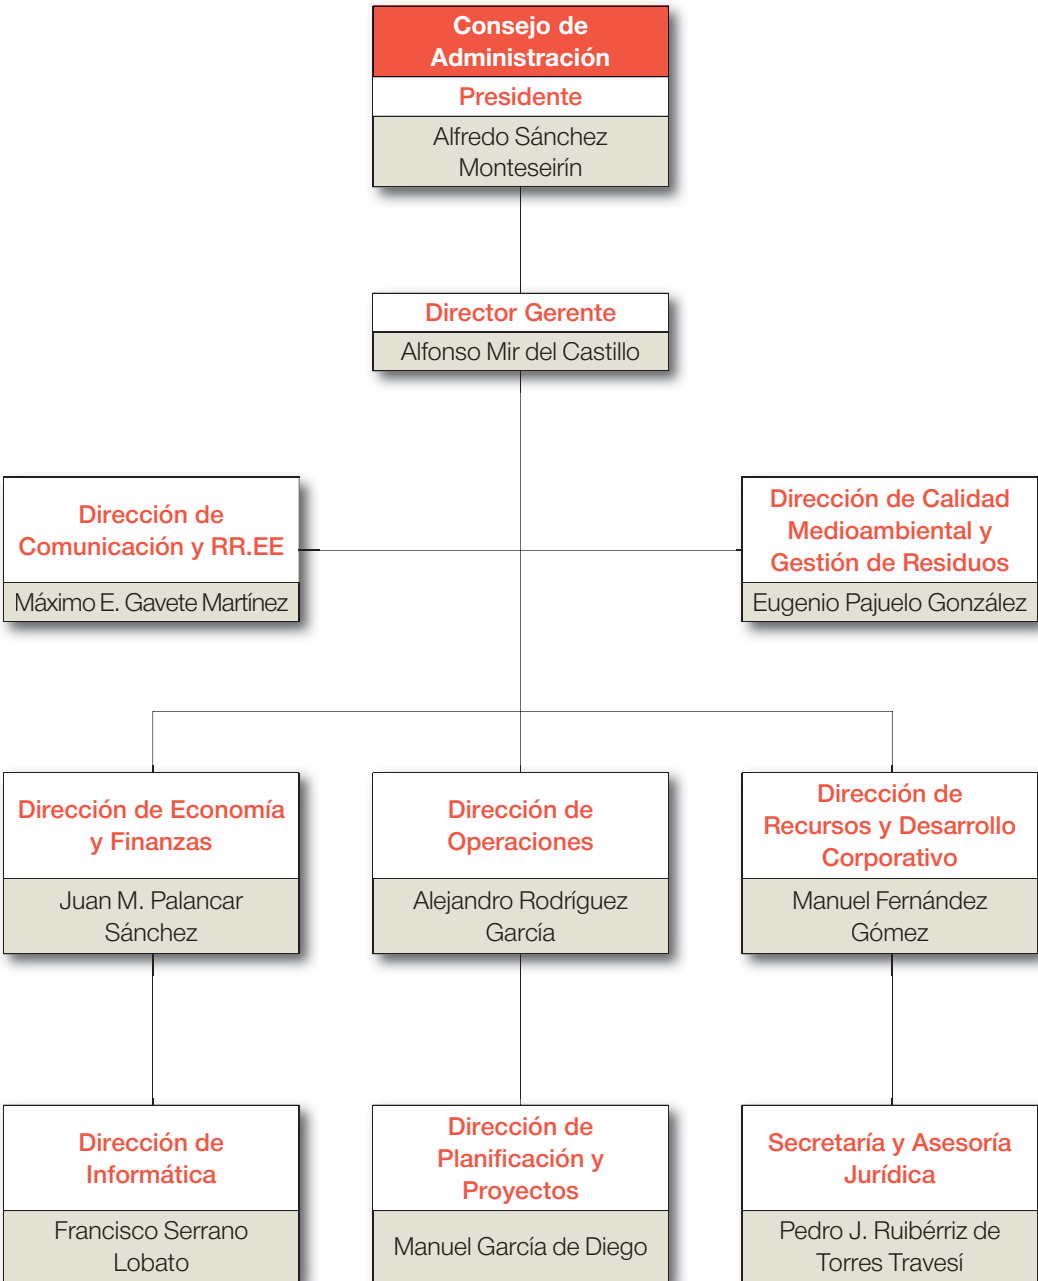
Consejo de Administración
Presidente
Alfredo Sánchez Monteseirín

Director Gerente
Alfonso Mir del Castillo

Dirección de Comunicación y RR.EE
Máximo E. Gavete Martínez

Dirección de Calidad Medioambiental y Gestión de Residuos
Eugenio Pajuelo González

Dirección de Economía y Finanzas
Juan M. Palancar Sánchez

Dirección de Operaciones
Alejandro Rodríguez García

Dirección de Recursos y Desarrollo Corporativo
Manuel Fernández Gómez

Dirección de Informática
Francisco Serrano Lobato

Dirección de Planificación y Proyectos
Manuel García de Diego

Secretaría y Asesoría Jurídica
Pedro J. Ruibérriz de Torres Travesí